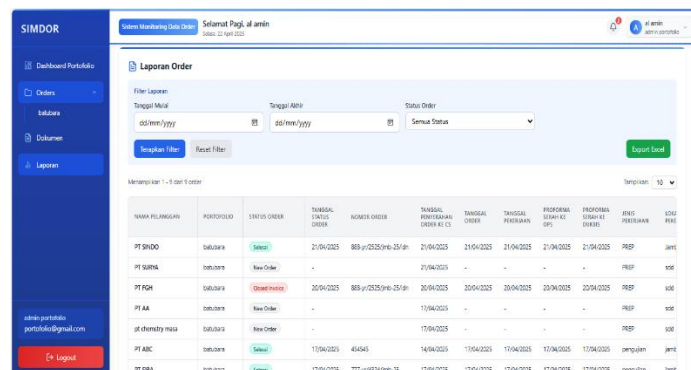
SIMDOR

Dashboard Portofolio

Orders

batubara

Dokumen

Laporan

admin portofolio
portofolio@gmail.com

Logout

Sistem Monitoring Data Order

Selamat Pagi, al amin
Selasa, 22 April 2025

al amin
admin portofolio

Laporan Order

Filter Laporan

Tanggal Mulai
dd/mm/yyyy

Tanggal Akhir
dd/mm/yyyy

Status Order
Semua Status

Terapkan Filter

Reset Filter

Export Excel

Menampilkan 1 - 9 dari 9 order

Tampilkan: 10

| NAMA PELANGGAN | PORTOFOLIO | STATUS ORDER | TANGGAL STATUS ORDER | NOMOR ORDER | TANGGAL PENYERAHAN ORDER KE CS | TANGGAL ORDER | TANGGAL PEKERJAAN | PROFORMA SERAH KE OPS | PROFORMA SERAH KE DUKBIS | JENIS PEKERJAAN | LOK PEKE |
|---|---|---|---|---|---|---|---|---|---|---|---|
| PT SINDO | batubara | Selesai | 21/04/2025 | 869-jr/2525/jmb-25/dn | 21/04/2025 | 21/04/2025 | 21/04/2025 | 21/04/2025 | 21/04/2025 | PREP | jamb |
| PT SURYA | batubara | New Order | - | | 21/04/2025 | - | - | - | - | PREP | sod |
| PT FGH | batubara | Closed Invoice | 20/04/2025 | 869-jr/2525/jmb-25/dn | 20/04/2025 | 20/04/2025 | 20/04/2025 | 20/04/2025 | 20/04/2025 | PREP | sod |
| PT AA | batubara | New Order | - | | 17/04/2025 | - | - | - | - | PREP | sod |
| pt chemstry masa | batubara | New Order | - | | 17/04/2025 | - | - | - | - | PREP | sod |
| PT ABC | batubara | Selesai | 17/04/2025 | 454545 | 14/04/2025 | 17/04/2025 | 17/04/2025 | 17/04/2025 | 17/04/2025 | pengujian | jamb |
| PT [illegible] | batubara | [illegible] | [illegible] | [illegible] | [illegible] | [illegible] | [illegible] | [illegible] | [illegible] | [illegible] | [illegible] |